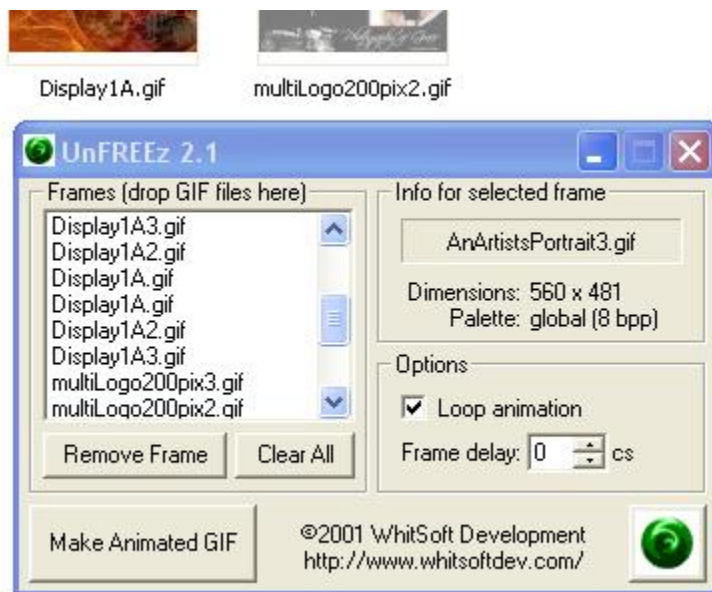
Display1A.gif

multiLogo200pix2.gif

UnFREEz 2.1

Frames (drop GIF files here)

Display1A3.gif
Display1A2.gif
Display1A.gif
Display1A.gif
Display1A2.gif
Display1A3.gif
multiLogo200pix3.gif
multiLogo200pix2.gif

Remove Frame

Clear All

Info for selected frame

AnArtistsPortrait3.gif

Dimensions: 560 x 481
Palette: global (8 bpp)

Options

Loop animation

Frame delay: 0 cs

Make Animated GIF

©2001 WhitSoft Development
http://www.whitsoftdev.com/